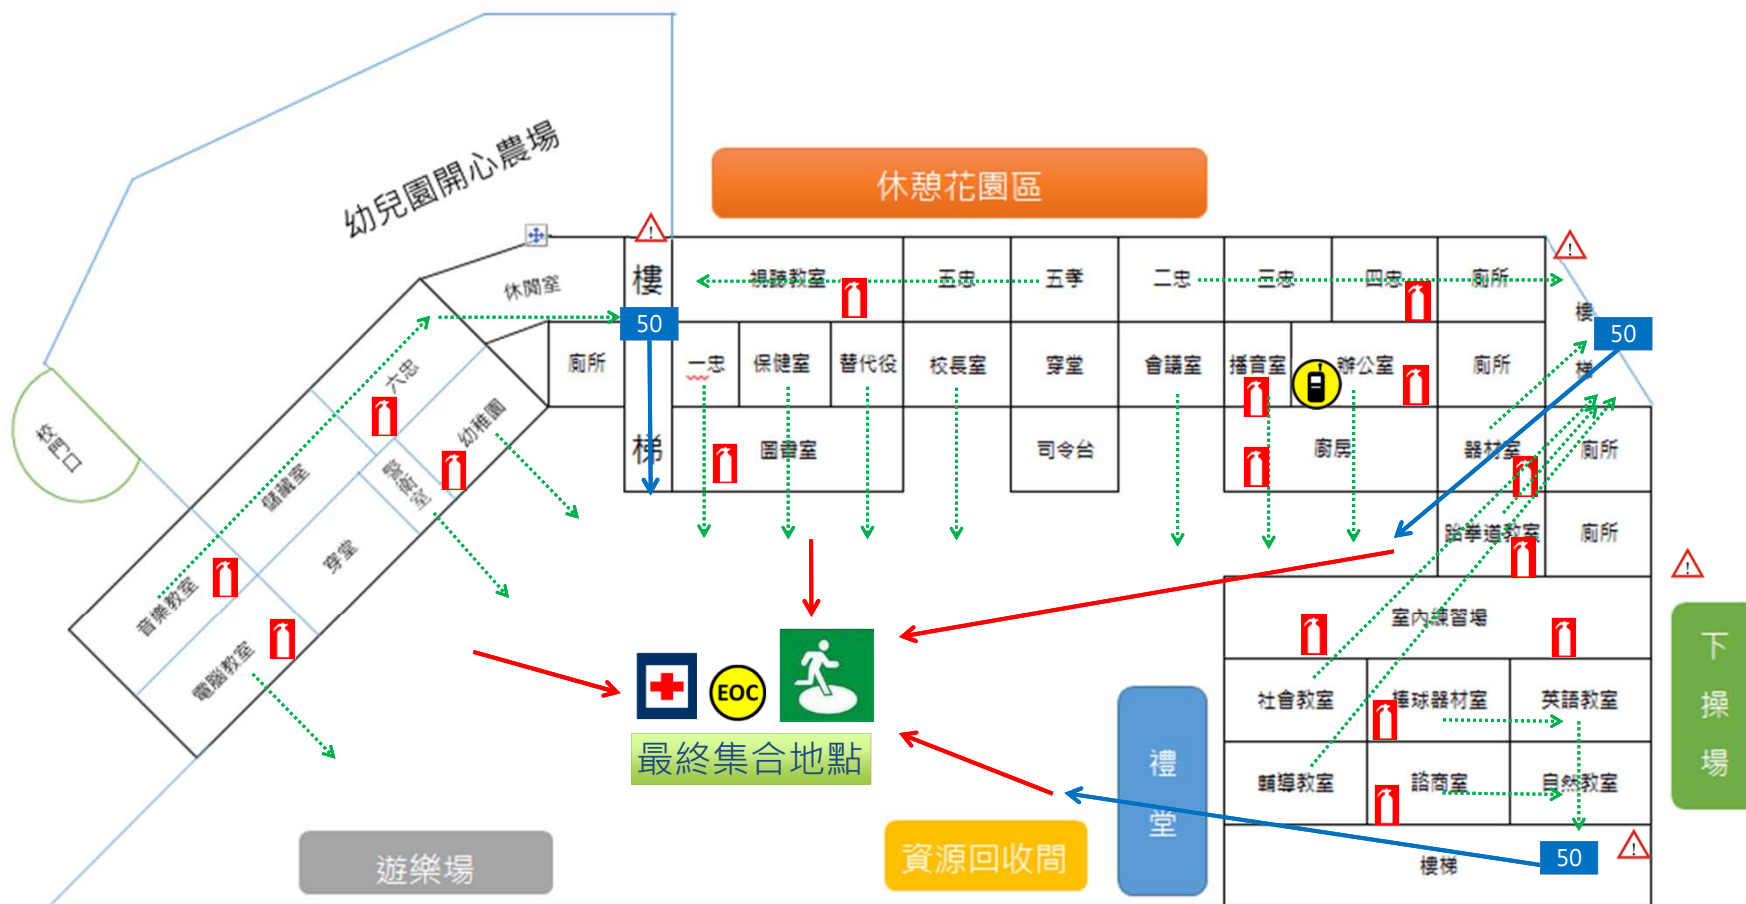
幼兒園開心農場

休憩花園區

休閒室

樓

梯

50

視聽教室

五忠

五孝

二忠

三忠

四忠

廁所

樓

梯

50

廁所

一忠

保健室

替代役

校長室

穿堂

會議室

播音室

辦公室

廁所

圖書室

司令台

廚房

器材室

廁所

跆拳道教室

廁所

六忠

幼稚園

儲藏室

警衛室

穿堂

音樂教室

電腦教室

校門口

EOC

最終集合地點

室內練習場

社會教室

棒球器材室

英語教室

輔導教室

諮商室

自然教室

樓梯

50

禮

堂

下

操

場

遊樂場

資源回收間